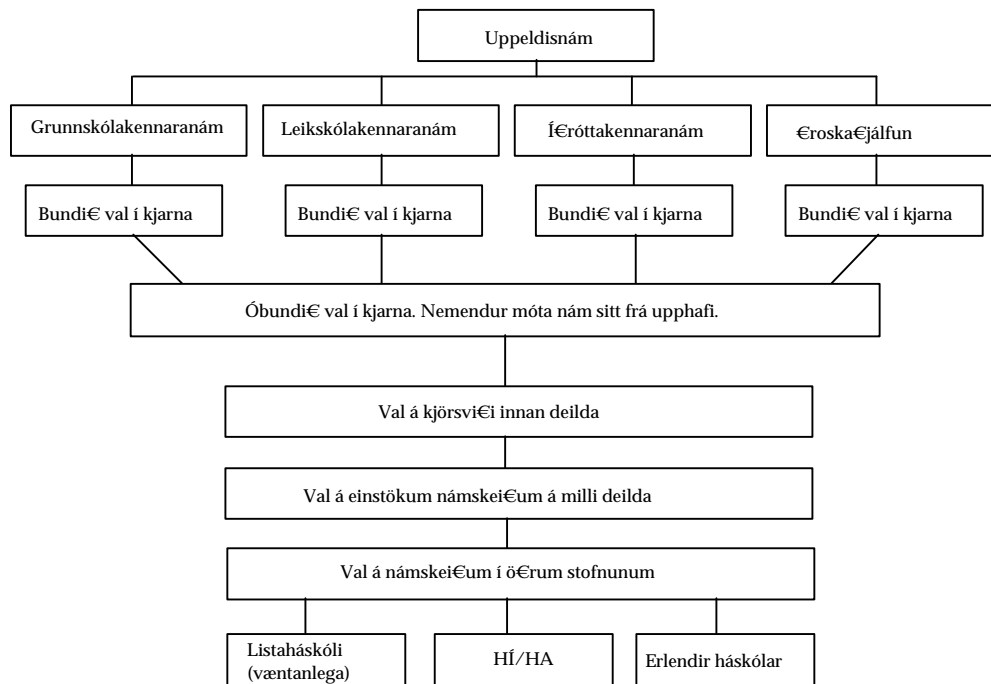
Uppeldisnám

Grunnskólakennaranám

Leikskólakennaranám

Í€róttakennaranám

€roska€jálfun

Bundi€ val í kjarna

Bundi€ val í kjarna

Bundi€ val í kjarna

Bundi€ val í kjarna

Óbundi€ val í kjarna. Nemendur móta nám sitt frá upphafi.

Val á kjörsvi€i innan deilda

Val á einstökum námskei€um á milli deilda

Val á námskei€um í ö€rum stofnunum

Listaháskóli (væntanlega)

HÍ/HA

Erlendir háskólar